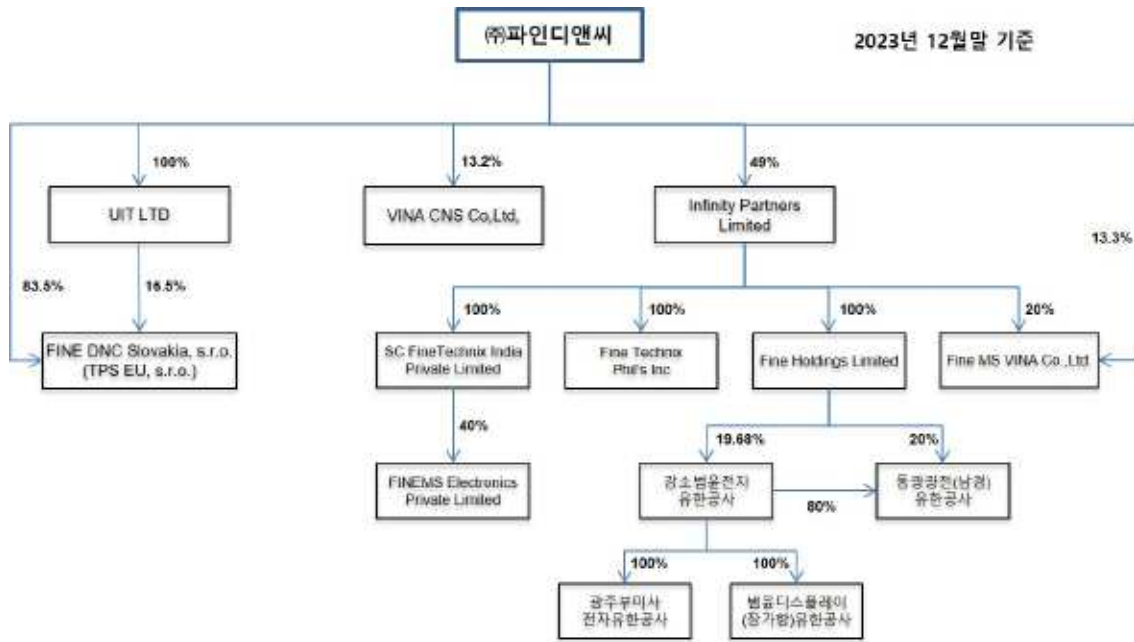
㈜파인디앤씨

2023년 12월말 기준

100%

UIT LTD

83.5%

16.5%

FINE DNC Slovakia, s.r.o. (TPS EU, s.r.o.)

13.2%

VINA CNS Co,Ltd,

49%

Infinity Partners Limited

13.3%

100%

SC FineTechnix India Private Limited

40%

FINEMS Electronics Private Limited

100%

Fine Technix Phil's Inc

100%

Fine Holdings Limited

20%

Fine MS VINA Co.,Ltd

19.68%

20%

강소범윤전자 유한공사

80%

동광광전(남경) 유한공사

100%

100%

광주부미사 전자유한공사

범윤디스플레이 (장가항)유한공사